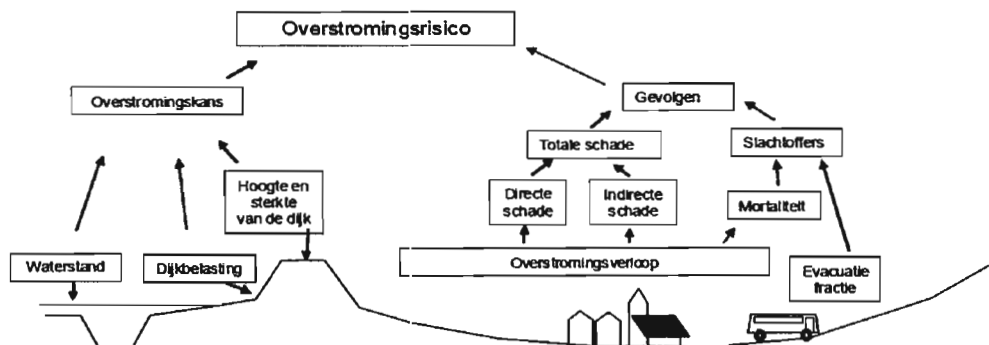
Overstromingsrisico

Overstromingskans

Gevolgen

Totale schade

Slachtoffers

Hoogte en sterkte van de dijk

Directe schade

Indirecte schade

Mortaliteit

Waterstand

Dijkbelasting

Overstromingsverloop

Evacuatie fractie